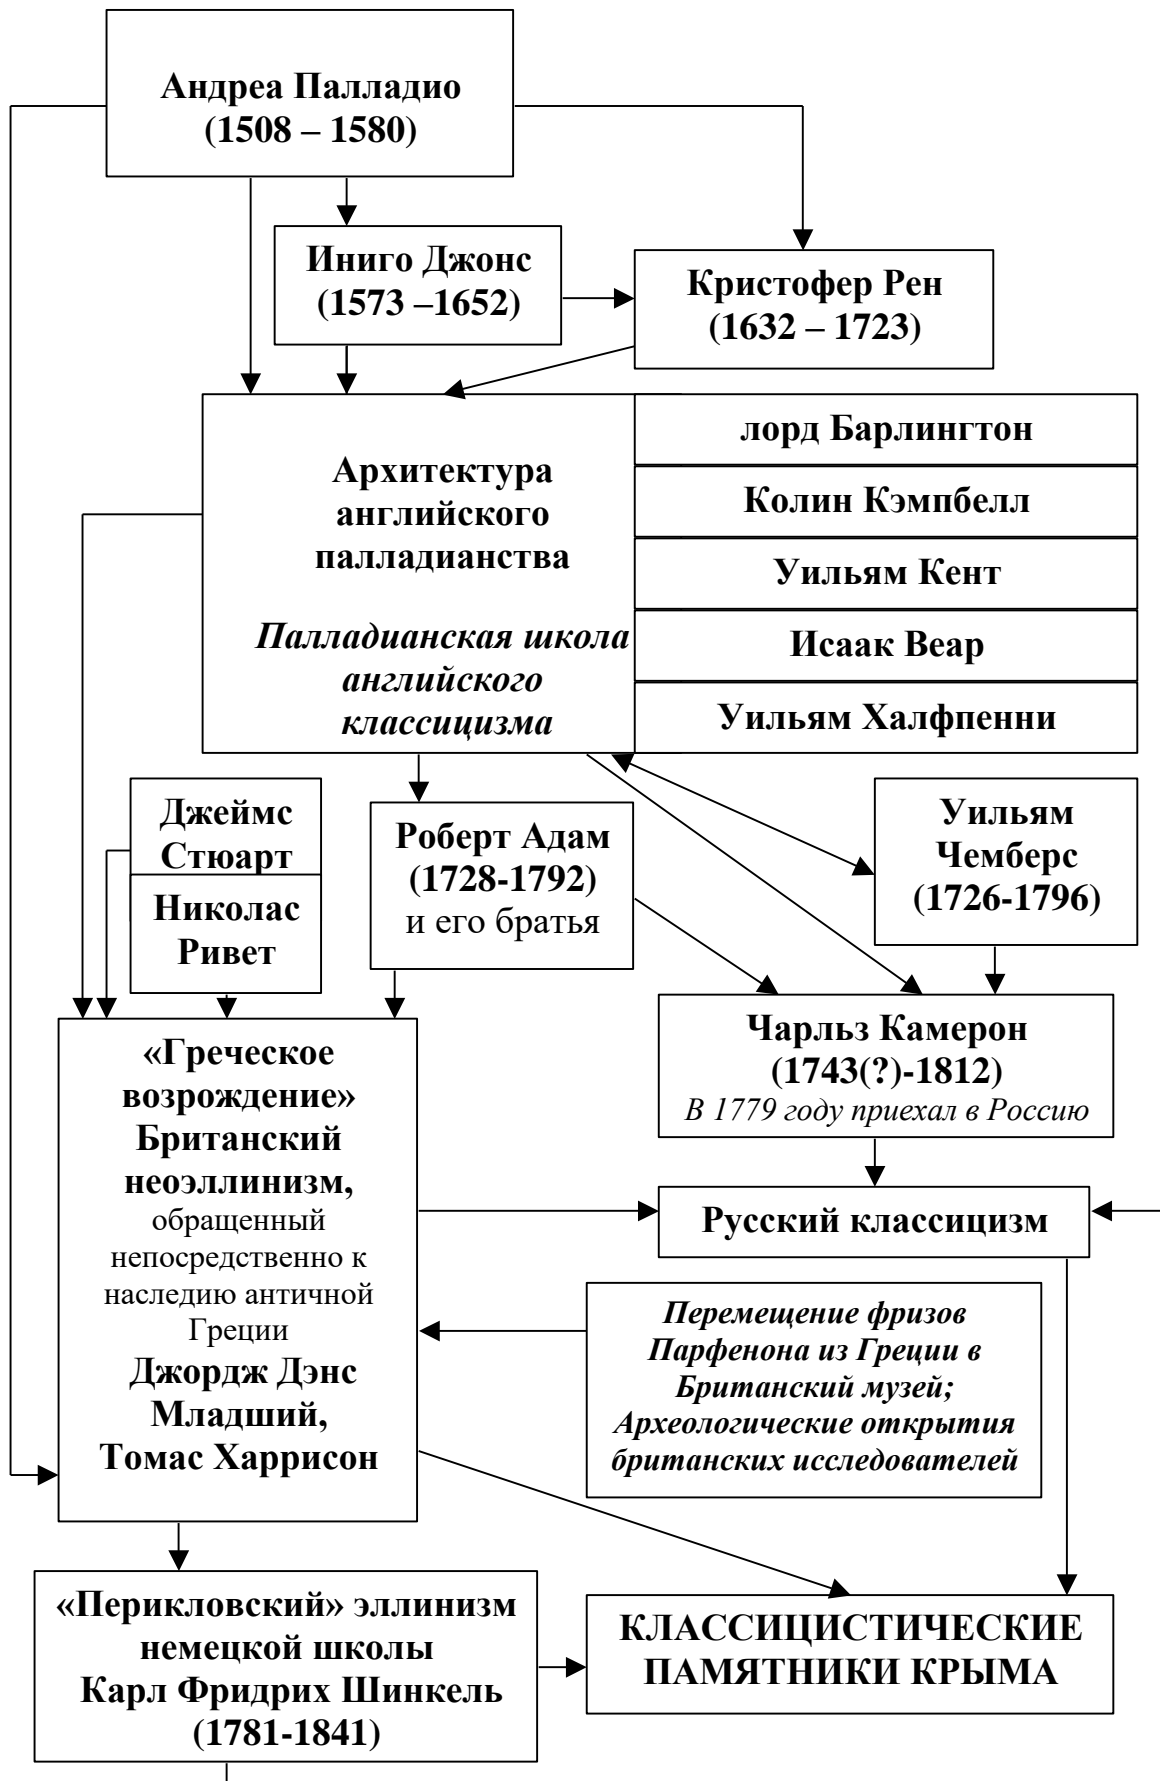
Андреа Палладио
(1508 – 1580)

Иниго Джонс
(1573 –1652)

Кристофер Рен
(1632 – 1723)

Архитектура английского палладианства

*Палладианская школа английского классицизма*

лорд Барлингтон

Колин Кэмпбелл

Уильям Кент

Исаак Веар

Уильям Халфпенни

Джеймс Стюарт

Николас Ривет

Роберт Адам
(1728-1792)
и его братья

Уильям Чемберс
(1726-1796)

Чарльз Камерон
(1743(?)-1812)
*В 1779 году приехал в Россию*

«Греческое возрождение»
Британский неоэллинизм, обращенный непосредственно к наследию античной Греции
Джордж Дэнс Младший, Томас Харрисон

Русский классицизм

*Перемещение фризов Парфенона из Греции в Британский музей; Археологические открытия британских исследователей*

«Перикловский» эллинизм немецкой школы
Карл Фридрих Шинкель
(1781-1841)

КЛАССИЦИСТИЧЕСКИЕ ПАМЯТНИКИ КРЫМА